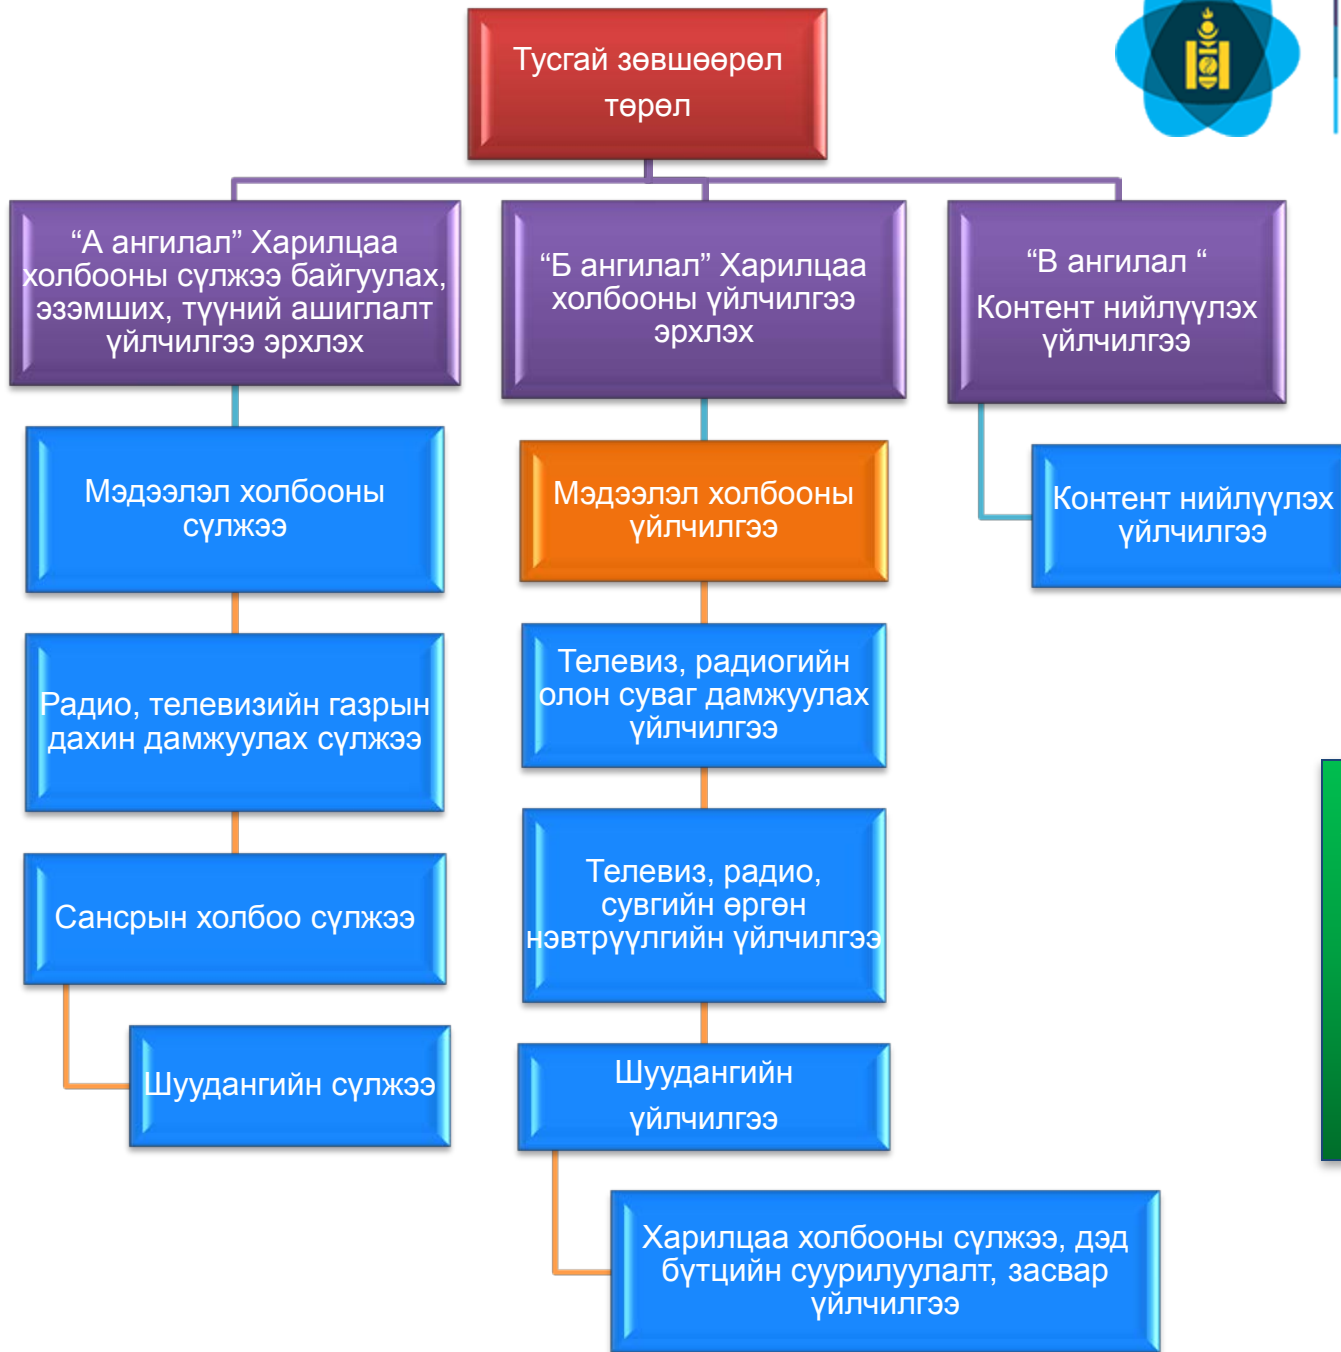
Тусгай зөвшөөрөл төрөл

“А ангилал” Харилцаа холбооны сүлжээ байгуулах, эзэмших, түүний ашиглалт үйлчилгээ эрхлэх

Мэдээлэл холбооны сүлжээ

Радио, телевизийн газрын дахин дамжуулах сүлжээ

Сансрын холбоо сүлжээ

Шуудангийн сүлжээ

“Б ангилал” Харилцаа холбооны үйлчилгээ эрхлэх

Мэдээлэл холбооны үйлчилгээ

Телевиз, радиогийн олон суваг дамжуулах үйлчилгээ

Телевиз, радио, сувгийн өргөн нэвтрүүлгийн үйлчилгээ

Шуудангийн үйлчилгээ

Харилцаа холбооны сүлжээ, дэд бүтцийн суурилуулалт, засвар үйлчилгээ

“В ангилал “ Контент нийлүүлэх үйлчилгээ

Контент нийлүүлэх үйлчилгээ